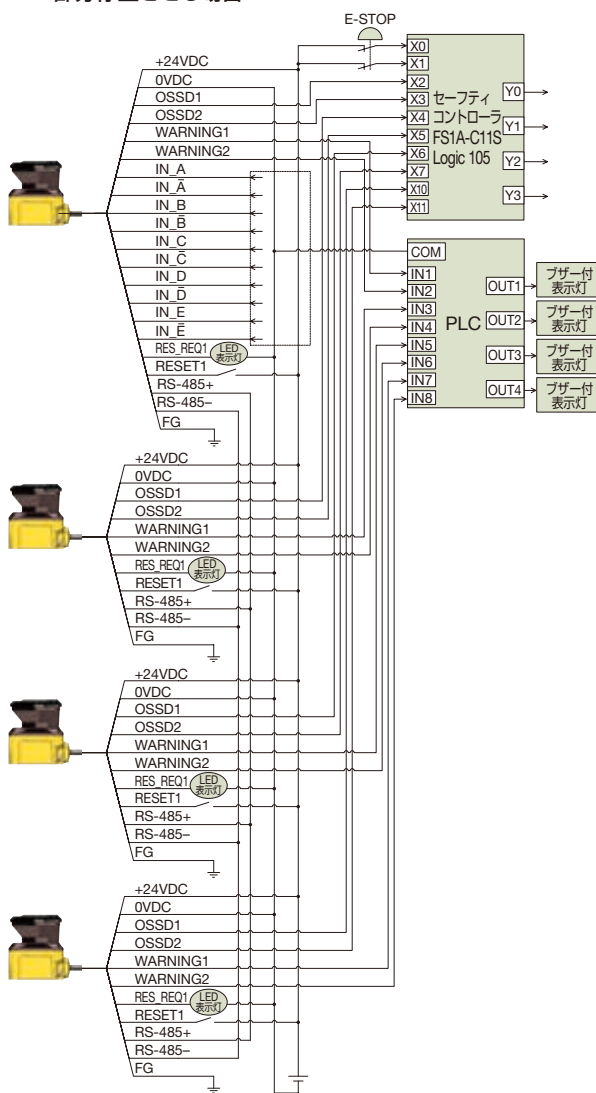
E-STOP

+24VDC
0VDC
OSSD1
OSSD2
WARNING1
WARNING2
IN_A
IN_$\bar{A}$
IN_B
IN_$\bar{B}$
IN_C
IN_$\bar{C}$
IN_D
IN_$\bar{D}$
IN_E
IN_$\bar{E}$
RES_REQ1 LED表示灯
RESET1
RS-485+
RS-485−
FG

X0
X1
X2
X3
X4
X5
X6
X7
X10
X11
セーフティコントローラ
FS1A-C11S
Logic 105
Y0
Y1
Y2
Y3

COM
IN1
IN2
IN3
IN4
IN5
IN6
IN7
IN8
PLC
OUT1
OUT2
OUT3
OUT4
ブザー付表示灯
ブザー付表示灯
ブザー付表示灯
ブザー付表示灯

+24VDC
0VDC
OSSD1
OSSD2
WARNING1
WARNING2
RES_REQ1 LED表示灯
RESET1
RS-485+
RS-485−
FG

+24VDC
0VDC
OSSD1
OSSD2
WARNING1
WARNING2
RES_REQ1 LED表示灯
RESET1
RS-485+
RS-485−
FG

+24VDC
0VDC
OSSD1
OSSD2
WARNING1
WARNING2
RES_REQ1 LED表示灯
RESET1
RS-485+
RS-485−
FG